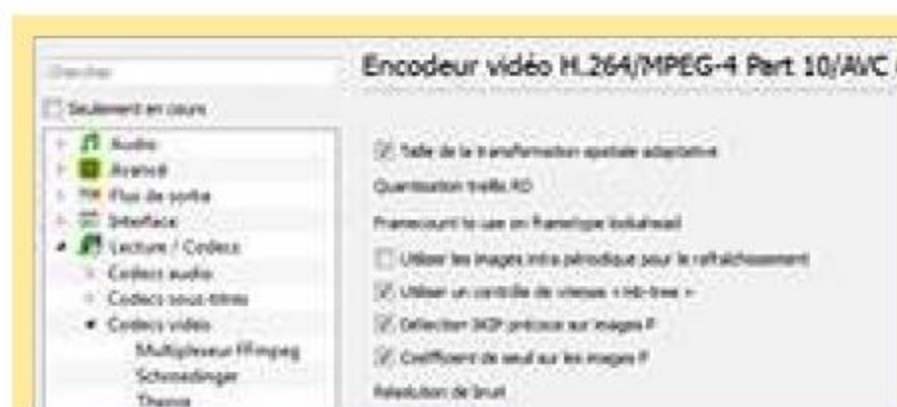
Chercher

Seulement en cours

Audio
Avancé
Flux de sortie
Interface
Lecture / Codecs
Codecs audio
Codecs sous-titres
Codecs vidéo
Multiplexeur FFmpeg
Schroedinger
Theora

Encodeur vidéo H.264/MPEG-4 Part 10/AVC

Taille de la transformation spatiale adaptative

Quantisation treillis RD

Framecount to use on frametype lookahead

Utiliser les images intra périodique pour le rafraîchissement

Utiliser un contrôle de vitesse « nb-tree »

Détection SKIP précoce sur images P

Coefficient de seuil sur les images P

Réduction de bruit